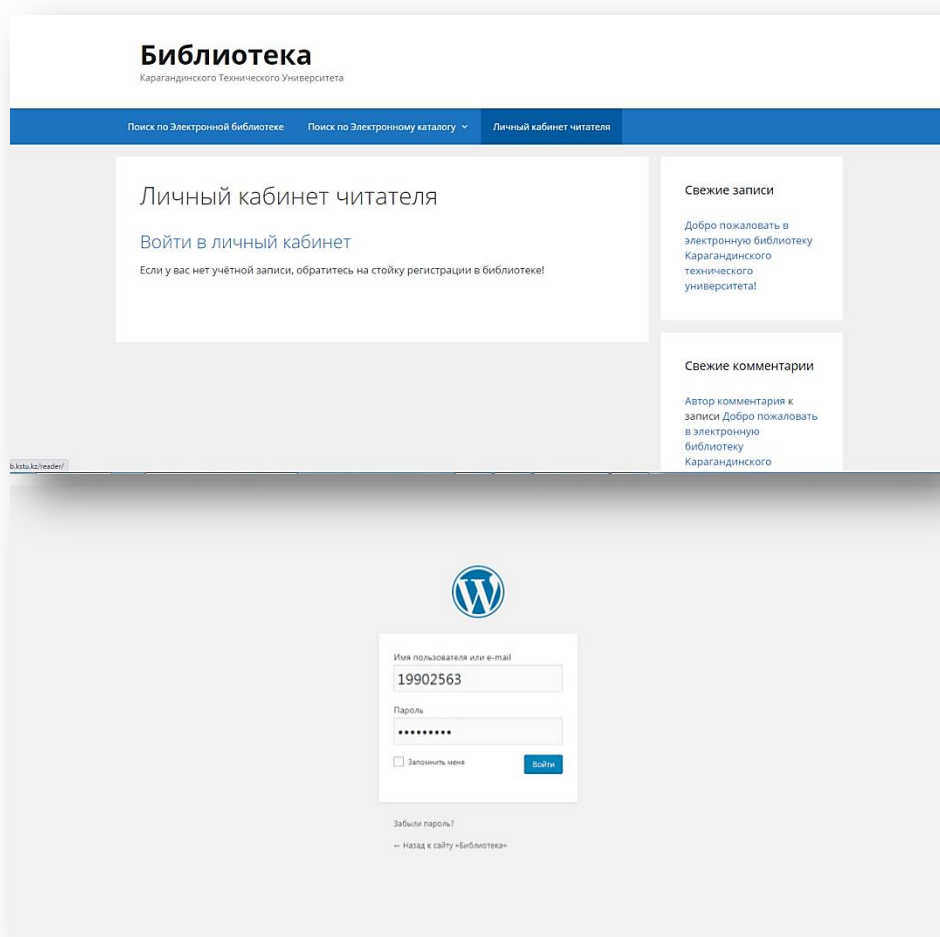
Библиотека
Карагандинского Технического Университета

Поиск по Электронной библиотеке | Поиск по Электронному каталогу | Личный кабинет читателя

Личный кабинет читателя

Войти в личный кабинет

Если у вас нет учётной записи, обратитесь на стойку регистрации в библиотеке!

Свежие записи

Добро пожаловать в электронную библиотеку Карагандинского технического университета!

Свежие комментарии

Автор комментария к записи Добро пожаловать в электронную библиотеку Карагандинского

b.kstu.kz/reader/

Имя пользователя или e-mail
19902563
Пароль
•••••••••
Запомнить меня
Войти

Забыли пароль?
← Назад к сайту «Библиотека»